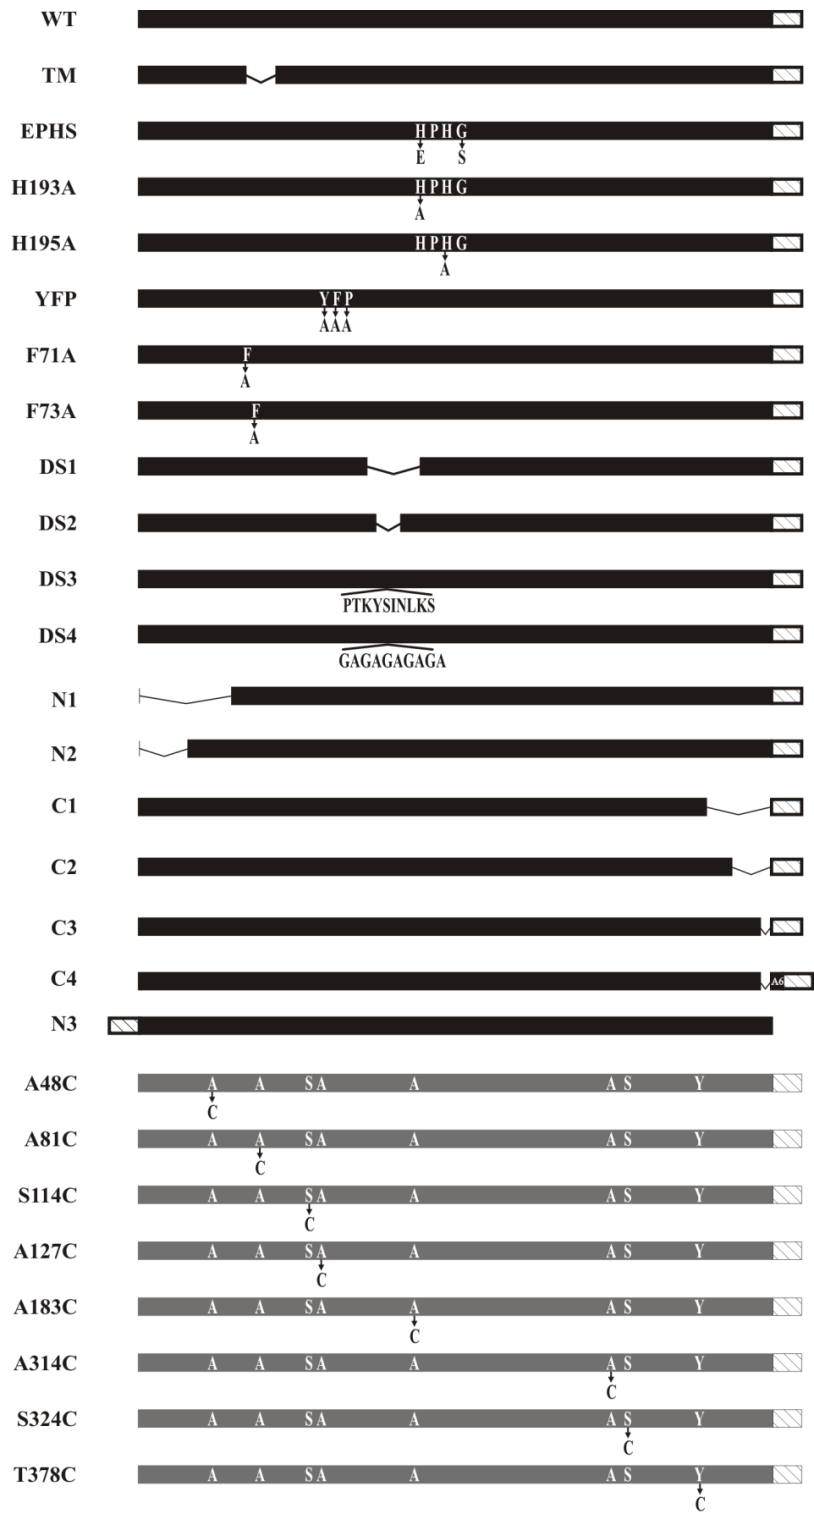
WT

TM

EPHS
H P H G
E S

H193A
H P H G
A

H195A
H P H G
A

YFP
Y F P
A A A

F71A
F
A

F73A
F
A

DS1

DS2

DS3
PTKYSINLKS

DS4
GAGAGAGAGA

N1

N2

C1

C2

C3

C4
A6

N3

A48C
A A SA A AS Y
C

A81C
A A SA A AS Y
C

S114C
A A SA A AS Y
C

A127C
A A SA A AS Y
C

A183C
A A SA A AS Y
C

A314C
A A SA A AS Y
C

S324C
A A SA A AS Y
C

T378C
A A SA A AS Y
C